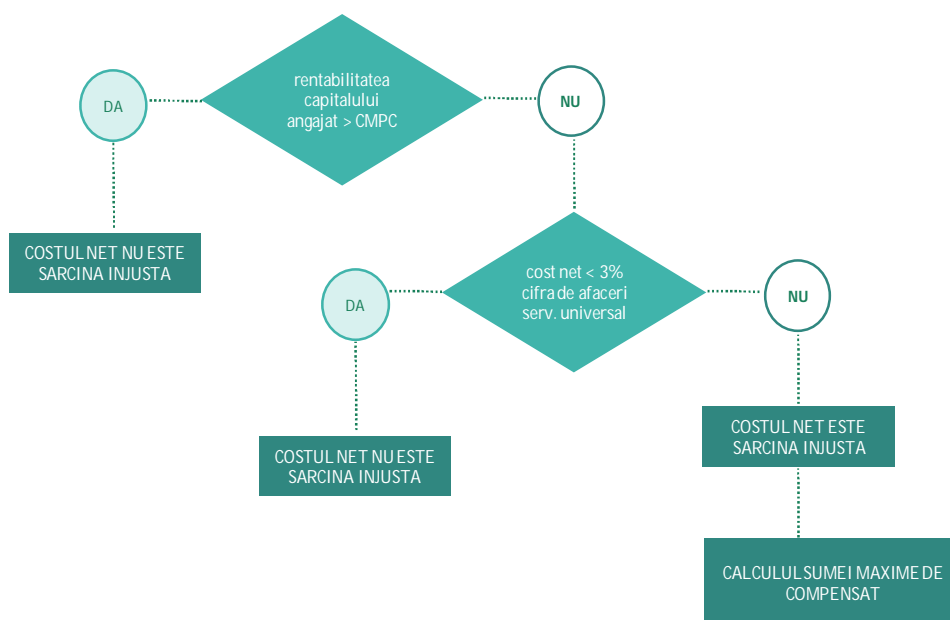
DA

rentabilitatea capitalului angajat > CMPC

NU

COSTUL NET NU ESTE SARCINA INJUSTA

DA

cost net < 3% cifra de afaceri serv. universal

NU

COSTUL NET NU ESTE SARCINA INJUSTA

COSTUL NET ESTE SARCINA INJUSTA

CALCULUL SUMEI MAXIME DE COMPENSAT